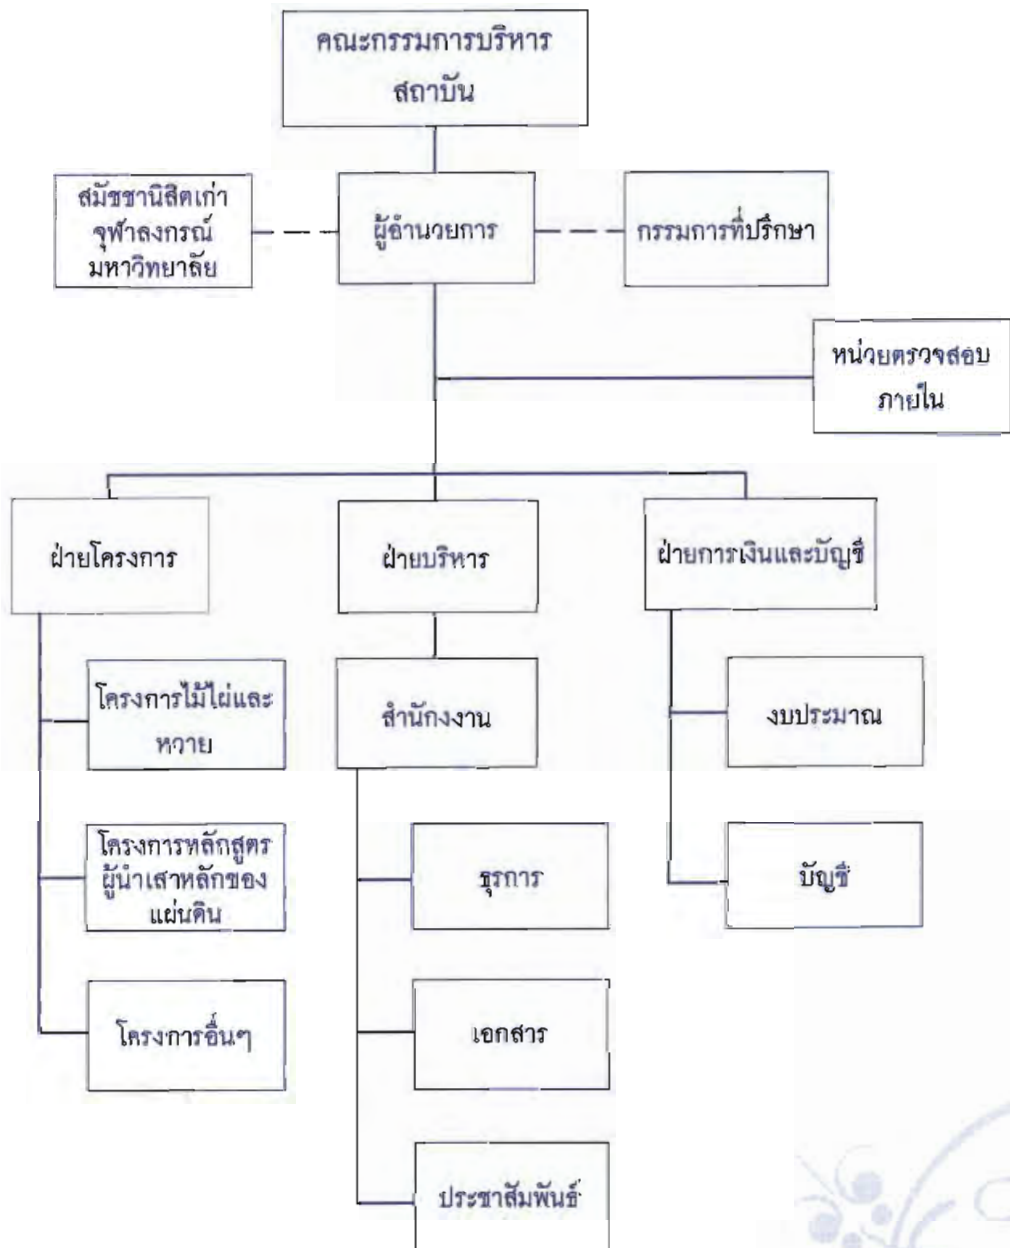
คณะกรรมการบริหารสถาบัน

สมัชชานิสิตเก่าจุฬาลงกรณ์มหาวิทยาลัย

ผู้อำนวยการ

กรรมการที่ปรึกษา

หน่วยตรวจสอบภายใน

ฝ่ายโครงการ

ฝ่ายบริหาร

ฝ่ายการเงินและบัญชี

โครงการไม้ไผ่และหวาย

สำนักงาน

งบประมาณ

โครงการหลักสูตรผู้นำเสาหลักของแผ่นดิน

ธุรการ

บัญชี

โครงการอื่นๆ

เอกสาร

ประชาสัมพันธ์